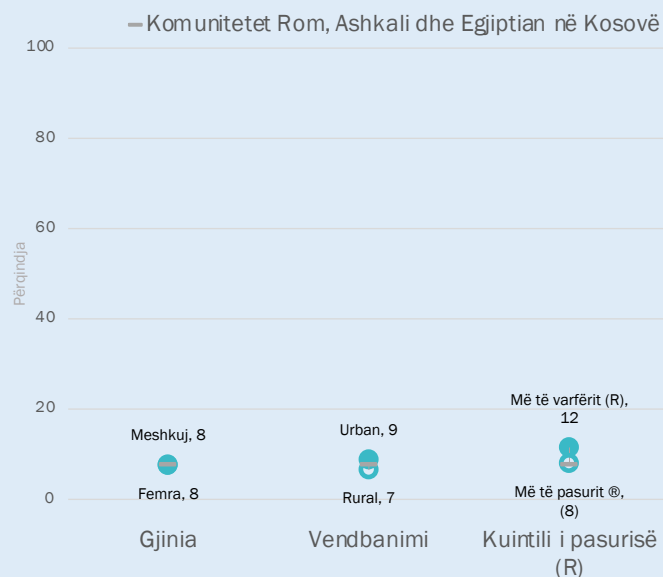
Komunitetet Rom, Ashkali dhe Egjiptian në Kosovë

100
80
60
40
20
0

Përqindja

Meshkuj, 8
Femra, 8
Urban, 9
Rural, 7
Më të varfërit (R), 12
Më të pasurit ®, (8)

Gjinia
Vendbanimi
Kuintili i pasurisë (R)